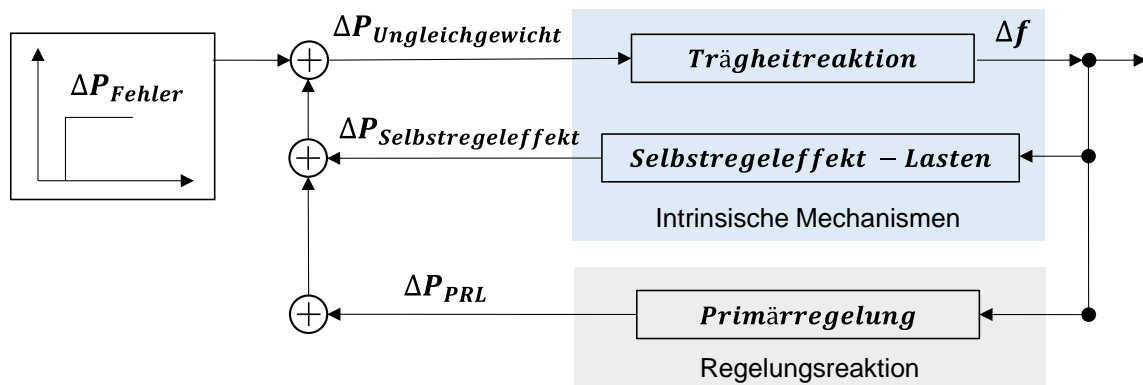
$\Delta P_{Fehler}$

$\Delta P_{Ungleichgewicht}$

$Tr\ddot{a}gheitreaktion$

$\Delta f$

$\Delta P_{Selbstregeleffekt}$

$Selbstregeleffekt - Lasten$

Intrinsische Mechanismen

$\Delta P_{PRL}$

$Prim\ddot{a}rregelung$

Regelungsreaktion